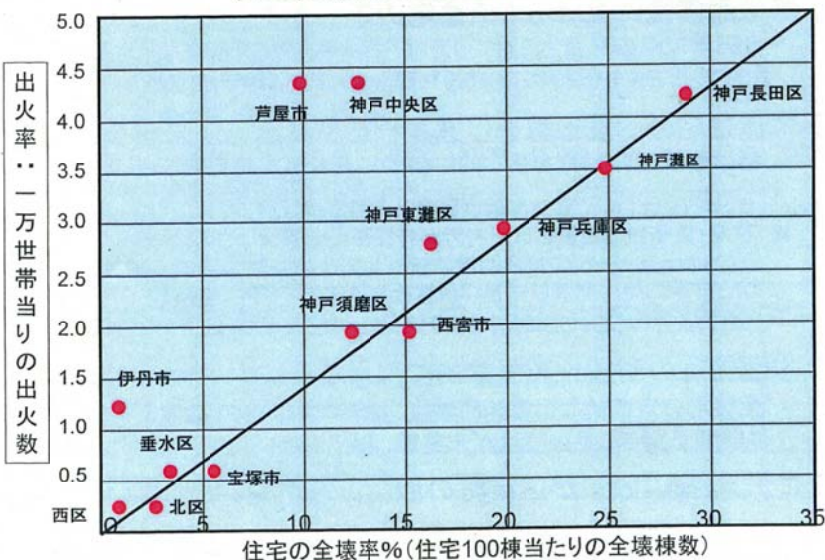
出火率：一万世帯当りの出火数

5.0
4.5
4.0
3.5
3.0
2.5
2.0
1.5
1.0
0.5
0

芦屋市
神戸中央区
神戸長田区
神戸灘区
神戸東灘区
神戸兵庫区
神戸須磨区
西宮市
伊丹市
垂水区
宝塚市
北区
西区

0
5
10
15
20
25
30
35

住宅の全壊率%（住宅100棟当たりの全壊棟数）